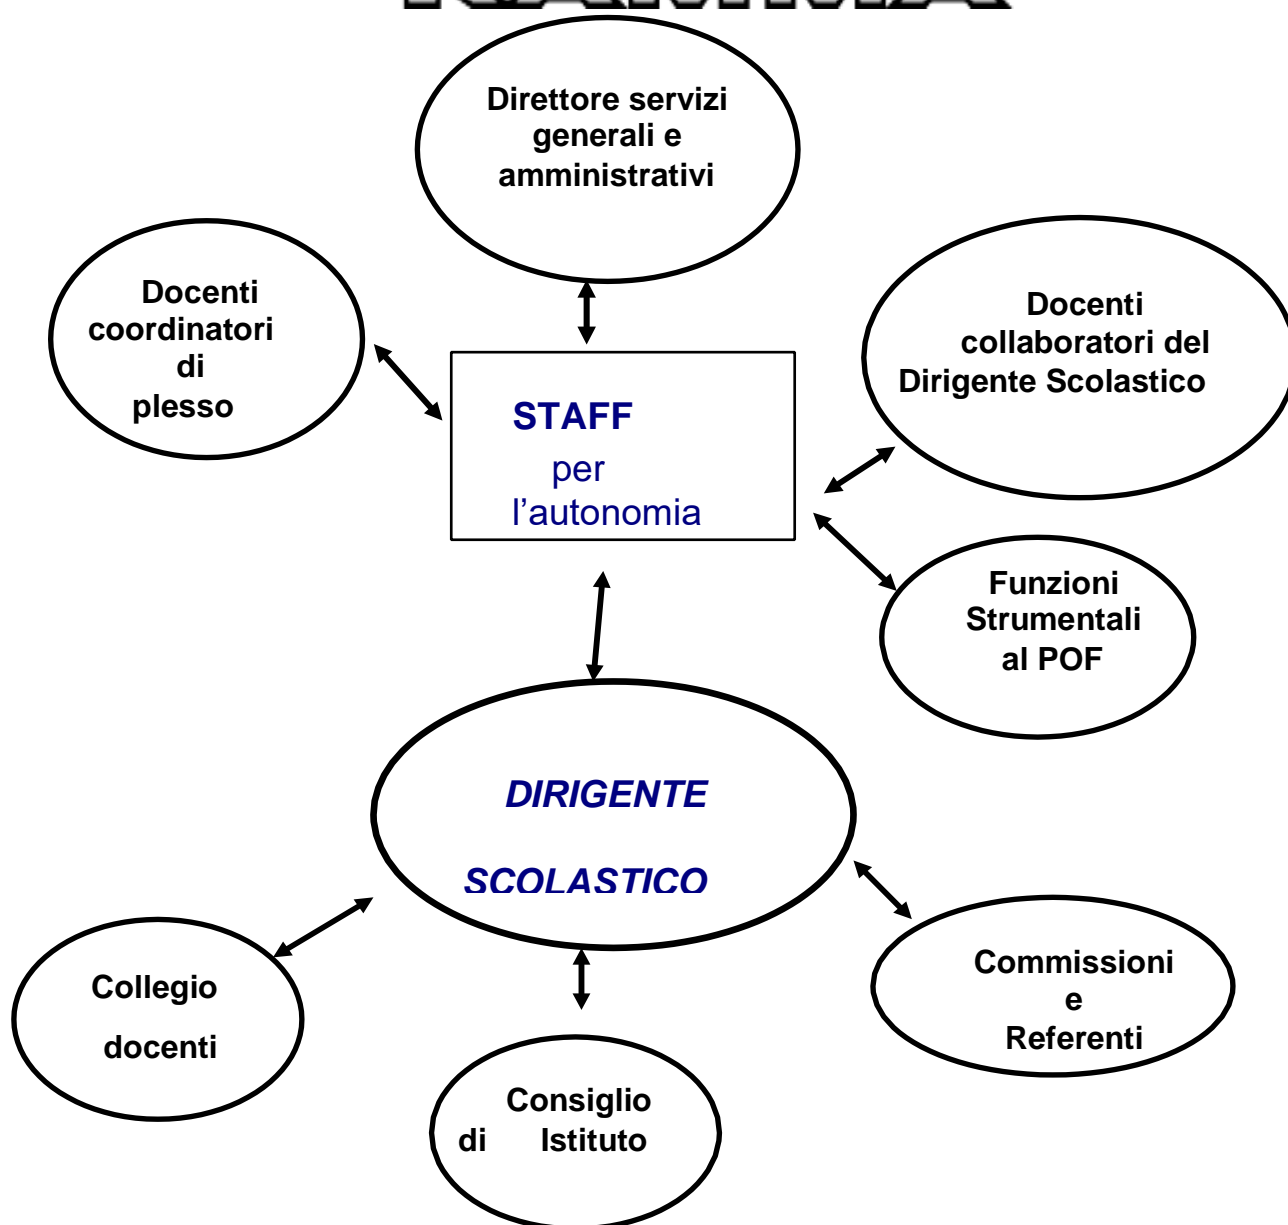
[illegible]

Direttore servizi generali e amministrativi

Docenti coordinatori di plesso

STAFF per l'autonomia

Docenti collaboratori del Dirigente Scolastico

Funzioni Strumentali al POF

DIRIGENTE SCOLASTICO

Collegio docenti

Consiglio di Istituto

Commissioni e Referenti